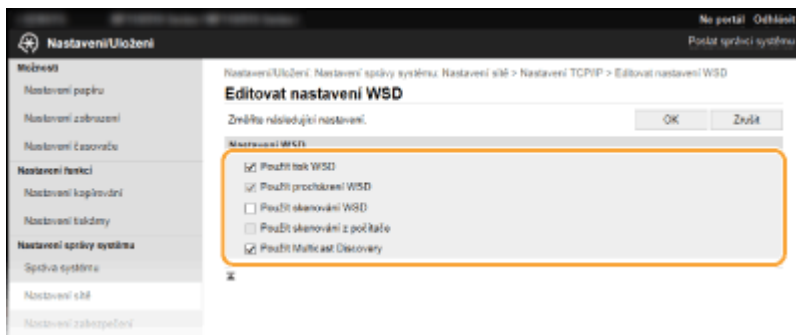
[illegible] Na portál Odhlásit

Nastavení/Uložení

Poslat správci systému

Možnosti

Nastavení papíru

Nastavení zobrazení

Nastavení časovače

Nastavení funkcí

Nastavení kopírování

Nastavení tiskárny

Nastavení správy systému

Správa systému

Nastavení sítě

Nastavení zabezpečení

Nastavení/Uložení: Nastavení správy systému: Nastavení sítě > Nastavení TCP/IP > Editovat nastavení WSD

Editovat nastavení WSD

Změňte následující nastavení.

OK

Zrušit

Nastavení WSD

Použít tisk WSD

Použít procházení WSD

Použít skenování WSD

Použít skenování z počítače

Použít Multicast Discovery